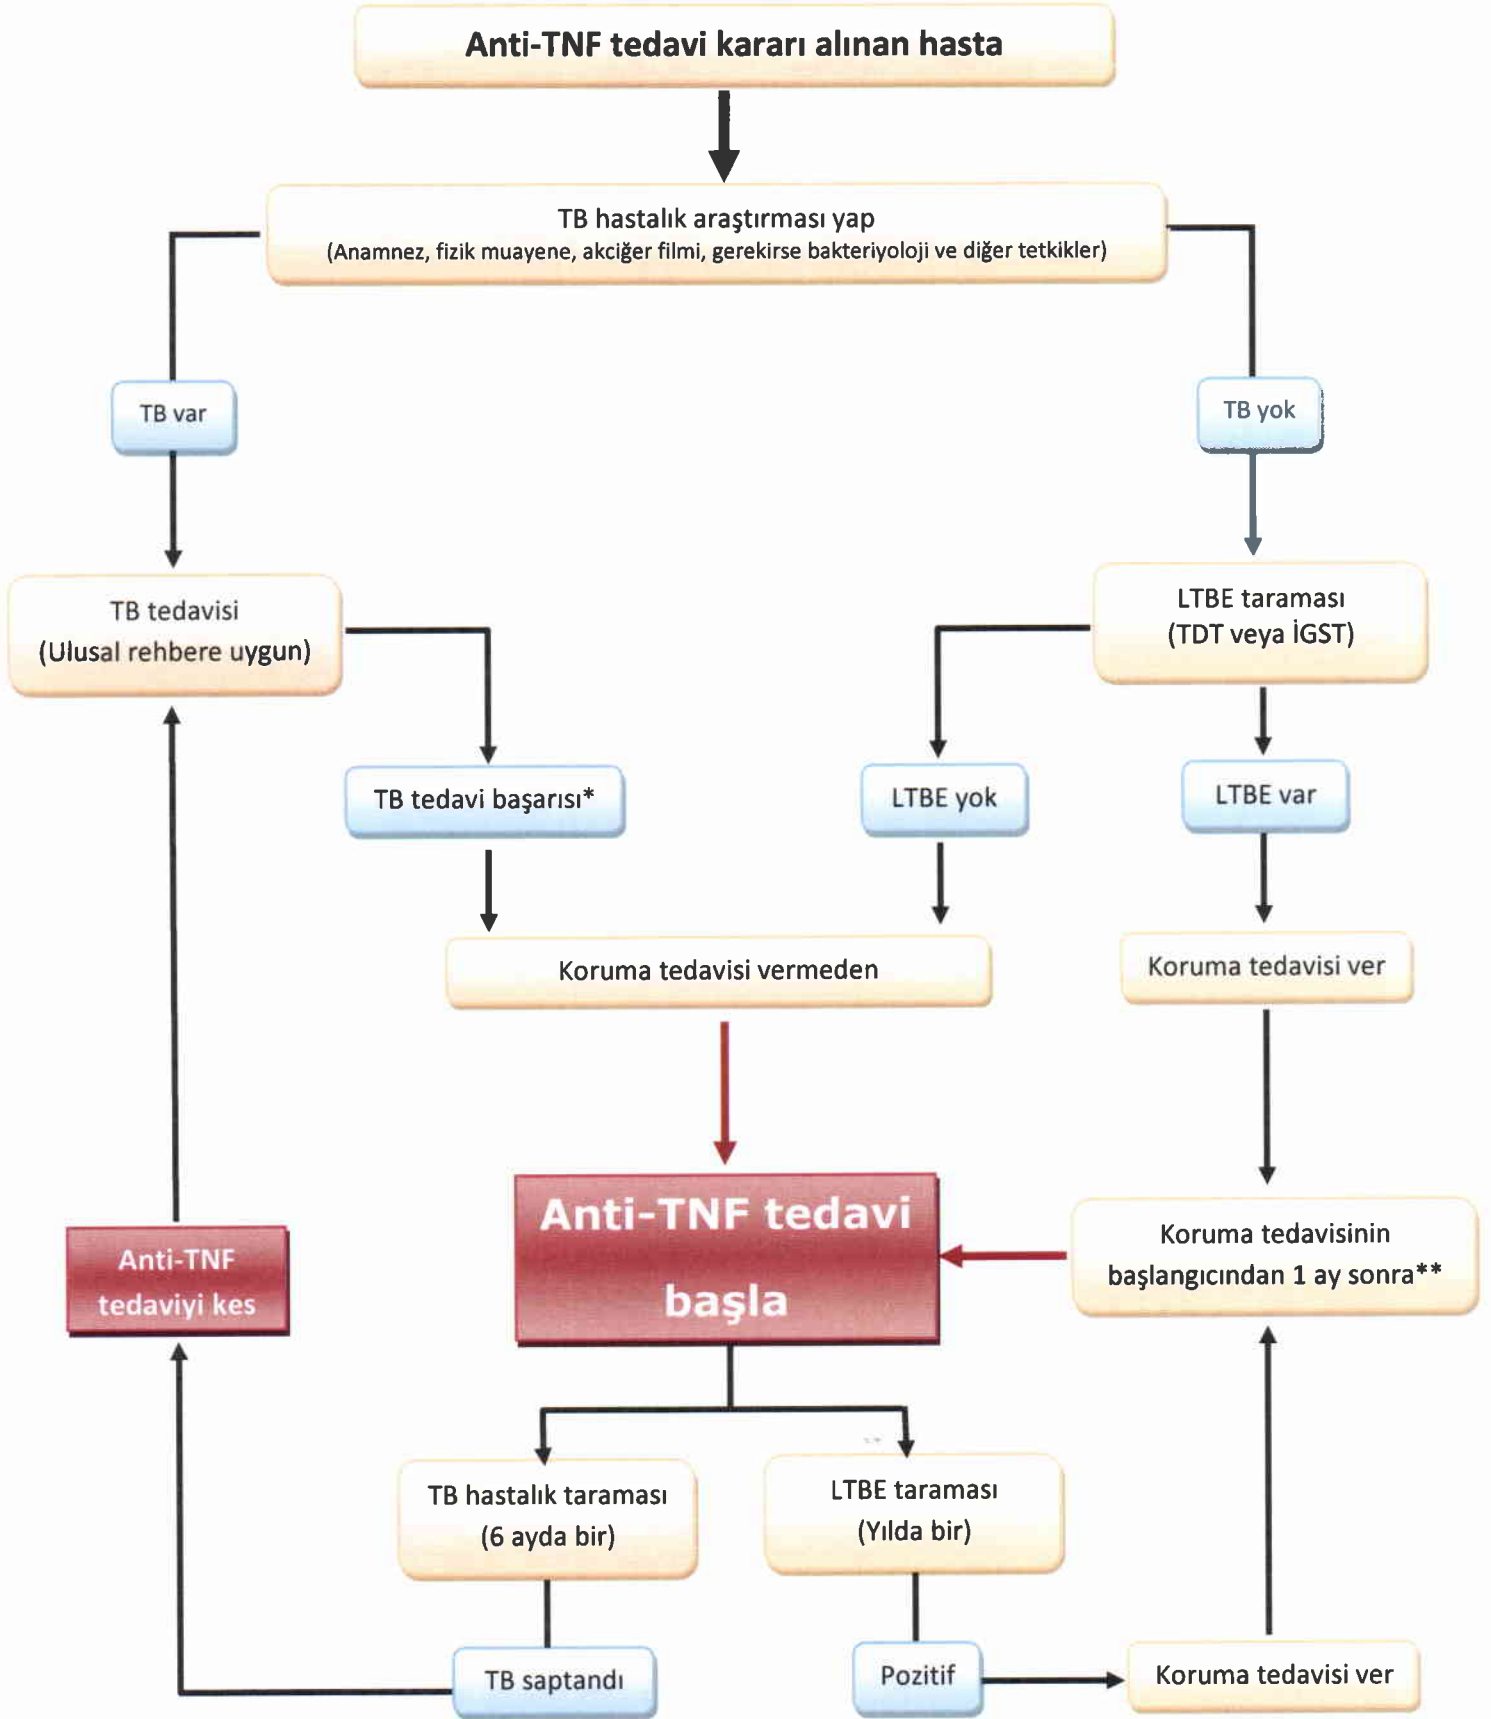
Anti-TNF tedavi kararı alınan hasta

TB hastalık araştırması yap
(Anamnez, fizik muayene, akciğer filmi, gerekirse bakteriyoloji ve diğer tetkikler)

TB var

TB yok

TB tedavisi
(Ulusal rehbere uygun)

LTBE taraması
(TDT veya İGST)

TB tedavi başarısı*

LTBE yok

LTBE var

Koruma tedavisi vermeden

Koruma tedavisi ver

Anti-TNF tedavi başla

Koruma tedavisinin başlangıcından 1 ay sonra**

Anti-TNF tedaviyi kes

TB hastalık taraması
(6 ayda bir)

LTBE taraması
(Yılda bir)

TB saptandı

Pozitif

Koruma tedavisi ver